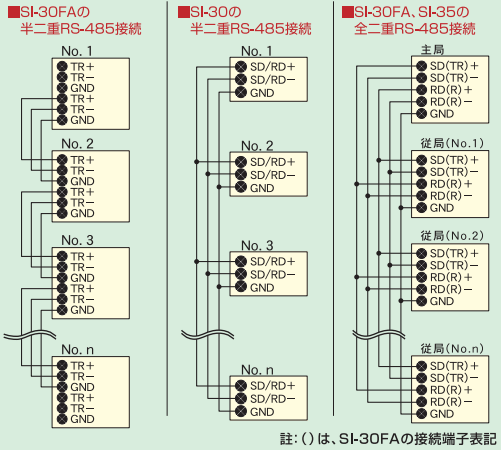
■SI-30FAの半二重RS-485接続

No. 1
TR+
TR−
GND
TR+
TR−
GND

No. 2
TR+
TR−
GND
TR+
TR−
GND

No. 3
TR+
TR−
GND
TR+
TR−
GND

No. n
TR+
TR−
GND
TR+
TR−
GND

■SI-30の半二重RS-485接続

No. 1
SD/RD+
SD/RD−
GND

No. 2
SD/RD+
SD/RD−
GND

No. 3
SD/RD+
SD/RD−
GND

No. n
SD/RD+
SD/RD−
GND

■SI-30FA、SI-35の全二重RS-485接続

主局
SD(TR)+
SD(TR)−
RD(R)+
RD(R)−
GND

従局(No.1)
SD(TR)+
SD(TR)−
RD(R)+
RD(R)−
GND

従局(No.2)
SD(TR)+
SD(TR)−
RD(R)+
RD(R)−
GND

従局(No.n)
SD(TR)+
SD(TR)−
RD(R)+
RD(R)−
GND

註：( )は、SI-30FAの接続端子表記